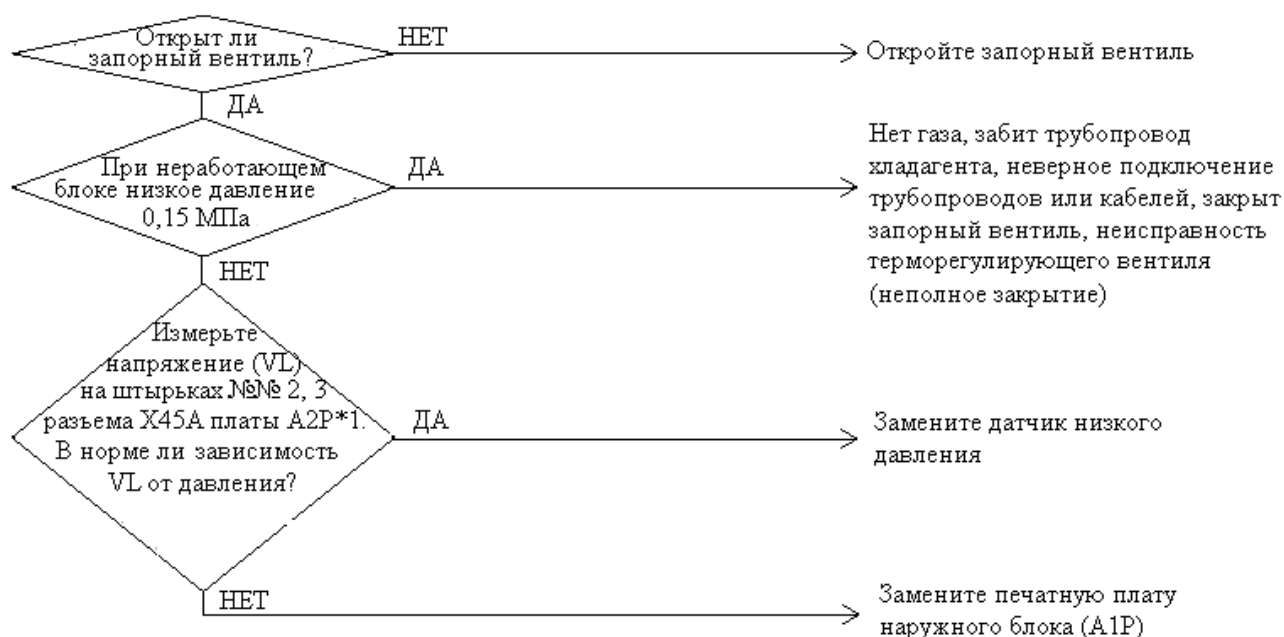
Открыт ли запорный вентиль?

НЕТ

Откройте запорный вентиль

ДА

При неработающем блоке низкое давление 0,15 МПа

ДА

Нет газа, забит трубопровод хладагента, неверное подключение трубопроводов или кабелей, закрыт запорный вентиль, неисправность терморегулирующего вентиля (неполное закрытие)

НЕТ

Измерьте напряжение (VL) на штырьках №№ 2, 3 разъема X45A платы A2P*1. В норме ли зависимость VL от давления?

ДА

Замените датчик низкого давления

НЕТ

Замените печатную плату наружного блока (A1P)